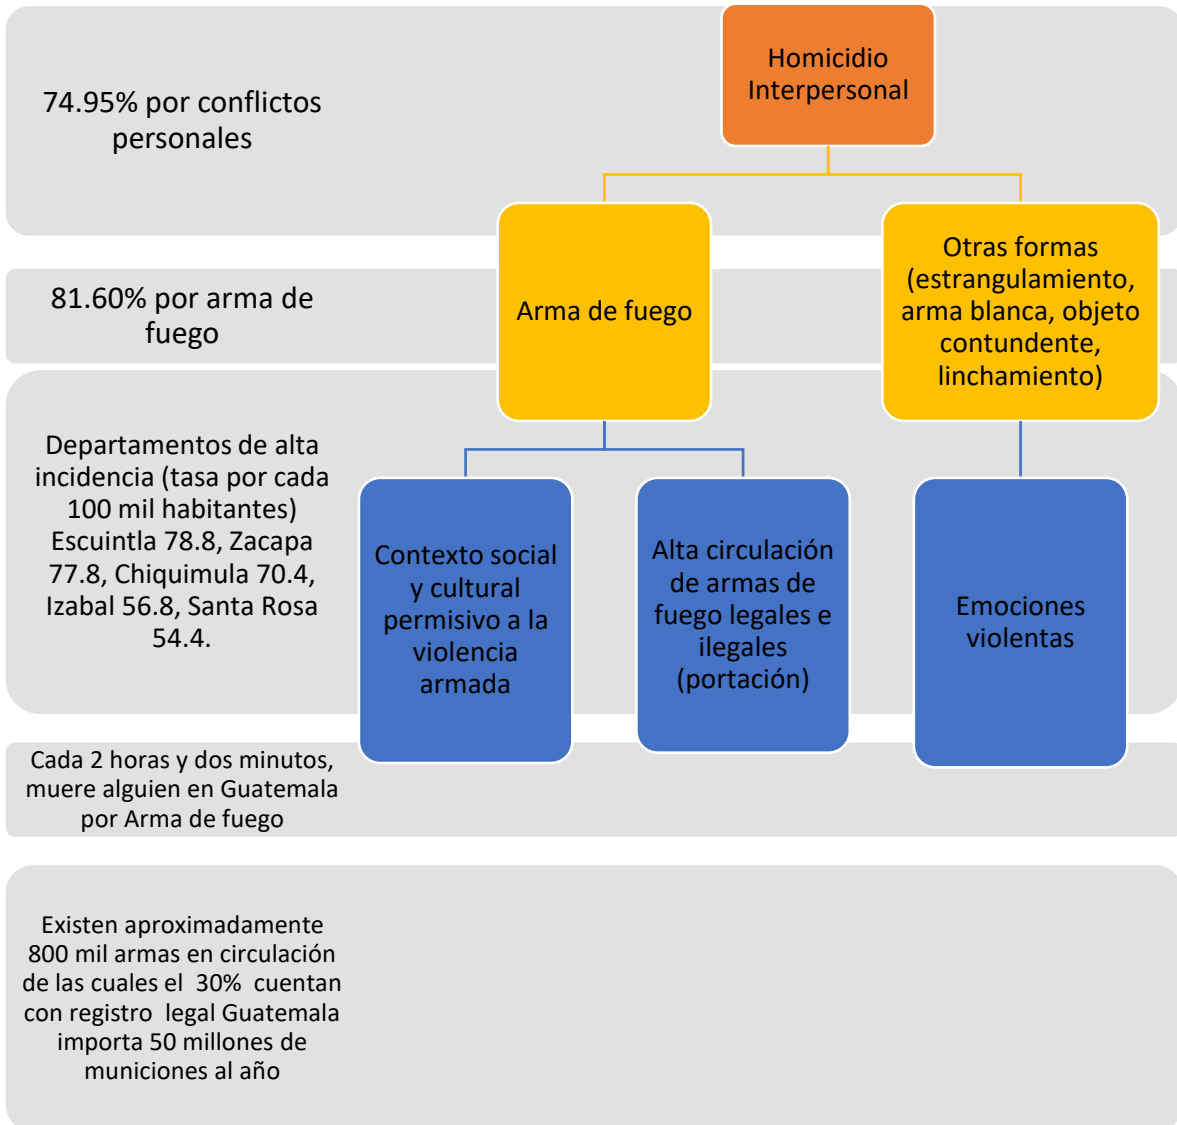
74.95% por conflictos personales

Homicidio Interpersonal

81.60% por arma de fuego

Arma de fuego

Otras formas (estrangulamiento, arma blanca, objeto contundente, linchamiento)

Departamentos de alta incidencia (tasa por cada 100 mil habitantes) Escuintla 78.8, Zacapa 77.8, Chiquimula 70.4, Izabal 56.8, Santa Rosa 54.4.

Contexto social y cultural permisivo a la violencia armada

Alta circulación de armas de fuego legales e ilegales (portación)

Emociones violentas

Cada 2 horas y dos minutos, muere alguien en Guatemala por Arma de fuego

Existen aproximadamente 800 mil armas en circulación de las cuales el 30% cuentan con registro legal Guatemala importa 50 millones de municiones al año